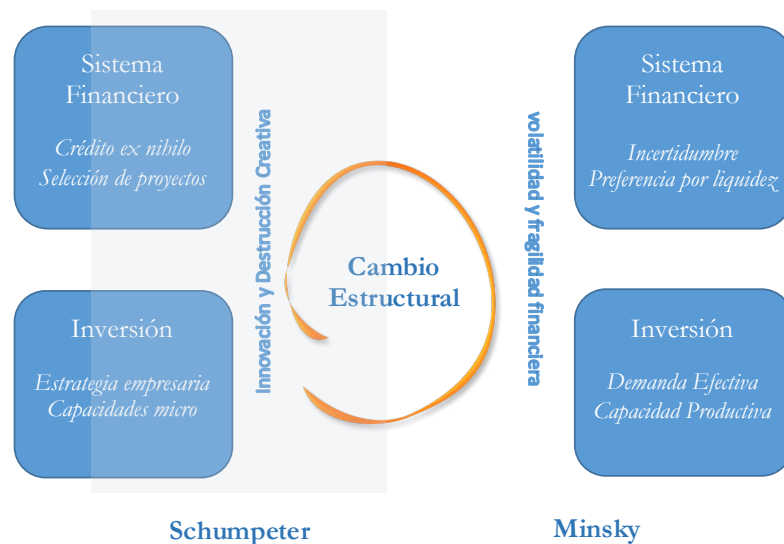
Sistema Financiero

Crédito ex nihilo
Selección de proyectos

Inversión

Estrategia empresaria
Capacidades micro

Innovación y Destrucción Creativa

Cambio Estructural

volatilidad y fragilidad financiera

Sistema Financiero

Incertidumbre
Preferencia por liquidez

Inversión

Demanda Efectiva
Capacidad Productiva

Schumpeter

Minsky